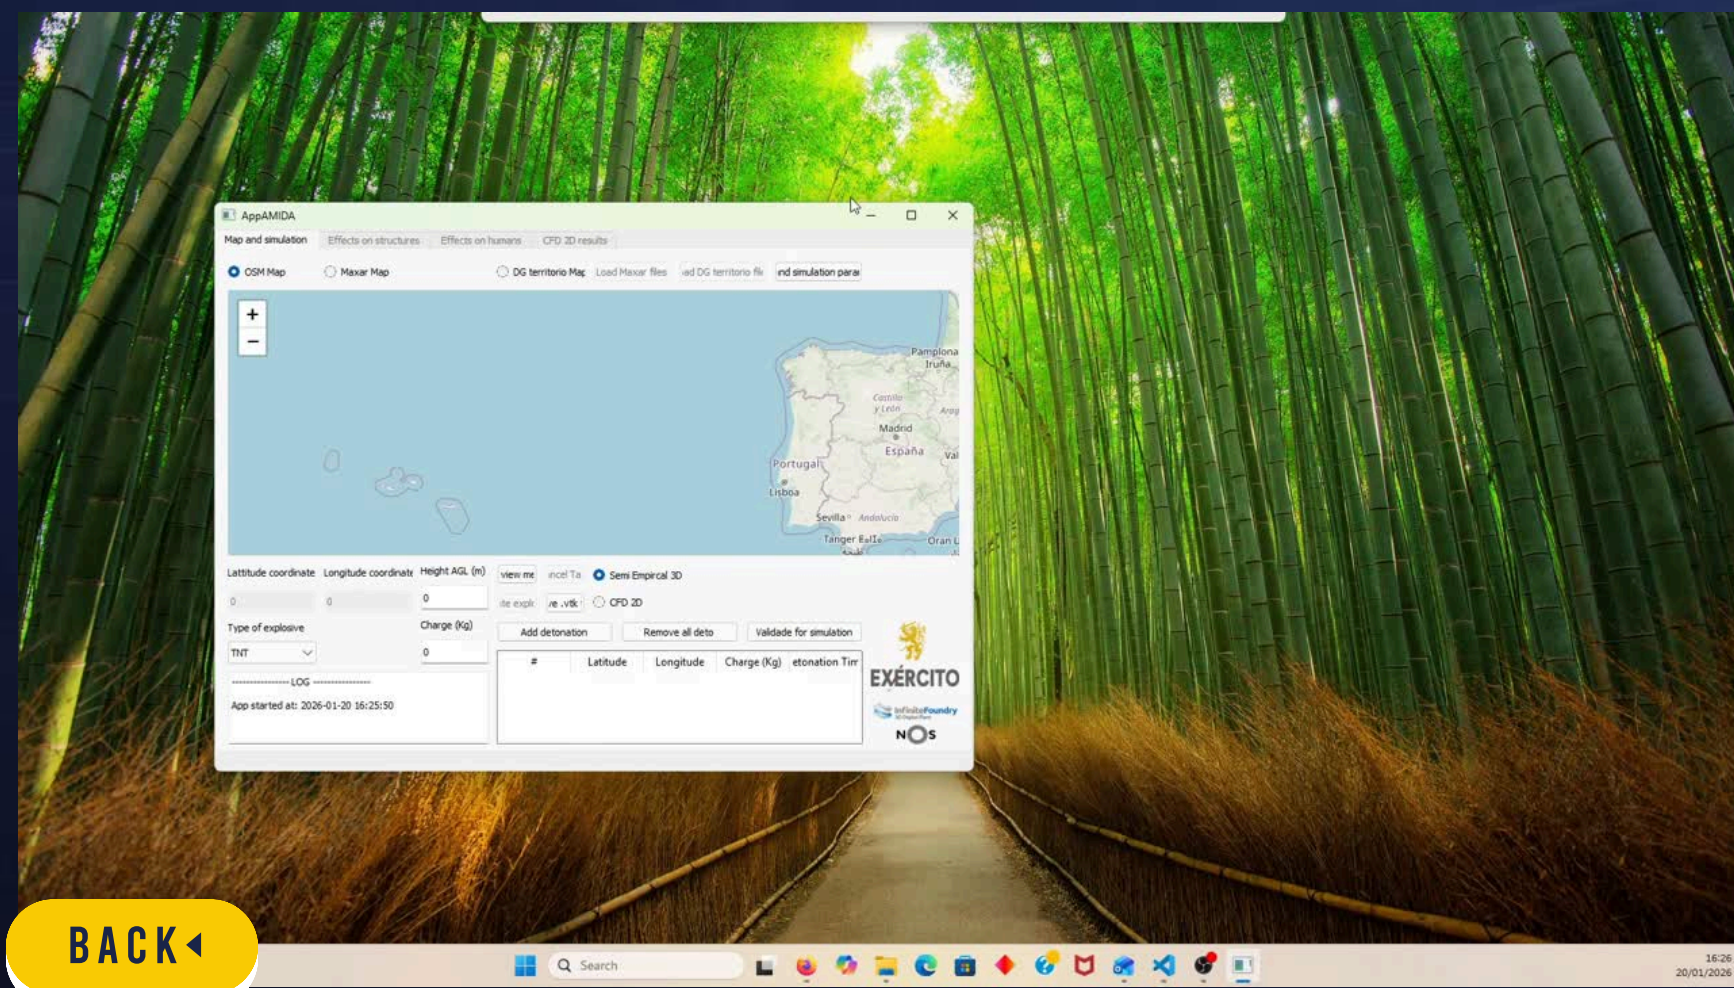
AppAMIDA

Map and simulation | Effects on structures | Effects on humans | CFD 2D results

OSM Map
Maxar Map
DG territorio Map
Load Maxar files
ad DG territorio fil
nd simulation para

+
−

Pamplona
Iruña
Castilla y León
Arag
Madrid
España
Val
Portugal
Lisboa
Sevilla
Andalucía
Tanger
Oran

Latitude coordinate
Longitude coordinate
Height AGL (m)
view me
ncel Ta
Semi Empircal 3D
0
0
0
te expl
e .vtk
CFD 2D

Type of explosive
Charge (Kg)
TNT
0
Add detonation
Remove all deto
Validade for simulation

| # | Latitude | Longitude | Charge (Kg) | etonation Tir |
|---|---|---|---|---|

--------------- LOG ---------------
App started at: 2026-01-20 16:25:50

EXÉRCITO
InfiniteFoundry
NOS

BACK

Search

16:26
20/01/2026